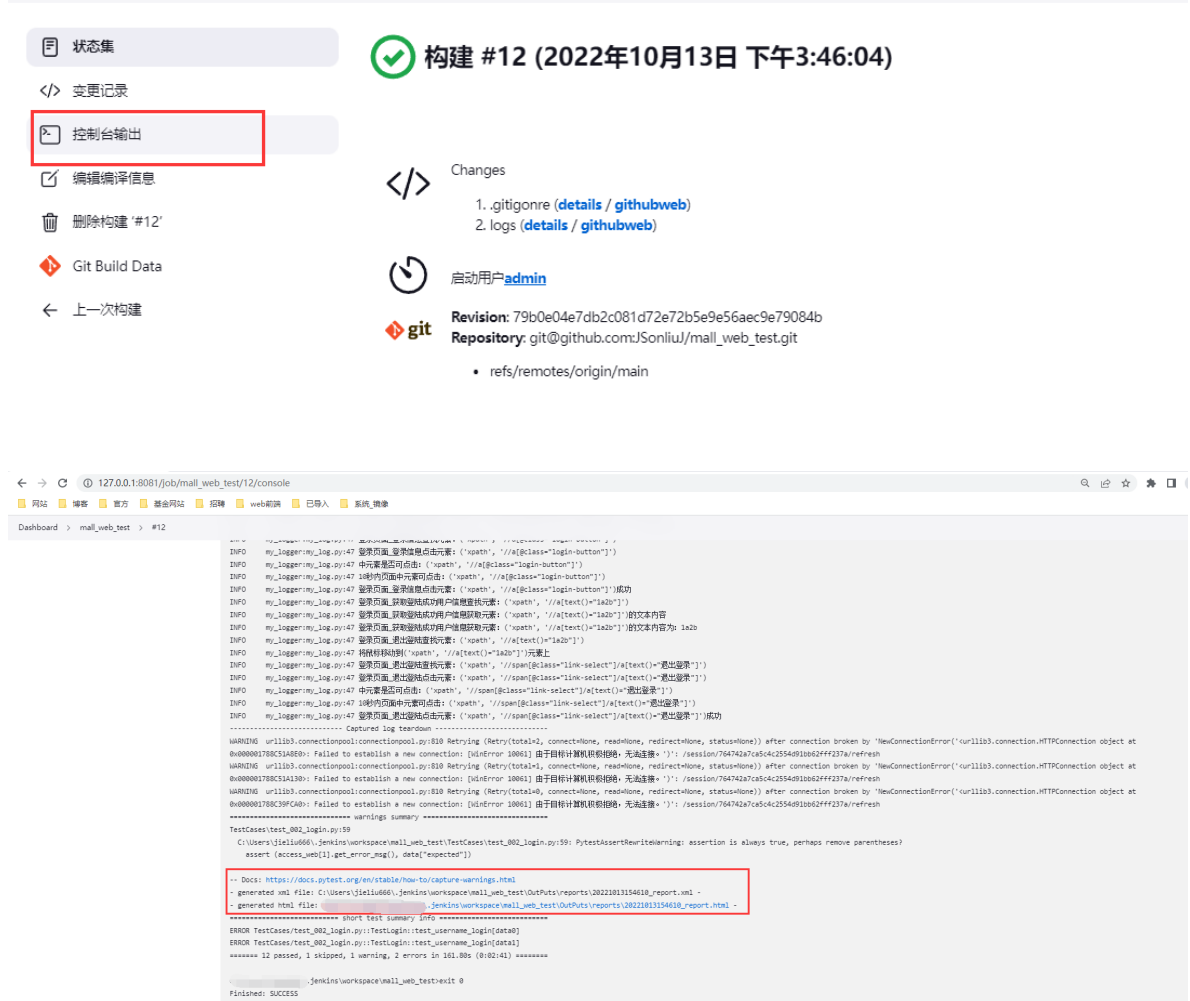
状态集
变更记录
控制台输出
编辑编译信息
删除构建 '#12'
Git Build Data
上一次构建

构建 #12 (2022年10月13日 下午3:46:04)

Changes

1. .gitigonre (details / githubweb)
2. logs (details / githubweb)

启动用户admin

Revision: 79b0e04e7db2c081d72e72b5e9e56aec9e79084b
Repository: git@github.com:JSonliuJ/mall_web_test.git

• refs/remotes/origin/main

127.0.0.1:8081/job/mall_web_test/12/console

网站 博客 官方 基金网站 招聘 web前端 已导入 系统_镜像

Dashboard > mall_web_test > #12

INFO my_logger:my_log.py:47 登录页面_登录信息点击元素: ('xpath', '//a[@class="login-button"]')
INFO my_logger:my_log.py:47 中元素是否可点击: ('xpath', '//a[@class="login-button"]')
INFO my_logger:my_log.py:47 10秒内页面中元素可点击: ('xpath', '//a[@class="login-button"]')
INFO my_logger:my_log.py:47 登录页面_登录信息点击元素: ('xpath', '//a[@class="login-button"]')成功
INFO my_logger:my_log.py:47 登录页面_获取登陆成功用户信息查找元素: ('xpath', '//a[text()="1a2b"]')
INFO my_logger:my_log.py:47 登录页面_获取登陆成功用户信息获取元素: ('xpath', '//a[text()="1a2b"]')的文本内容
INFO my_logger:my_log.py:47 登录页面_获取登陆成功用户信息获取元素: ('xpath', '//a[text()="1a2b"]')的文本内容为: 1a2b
INFO my_logger:my_log.py:47 登录页面_退出登陆查找元素: ('xpath', '//a[text()="1a2b"]')
INFO my_logger:my_log.py:47 将鼠标移动到('xpath', '//a[text()="1a2b"]')元素上
INFO my_logger:my_log.py:47 登录页面_退出登陆查找元素: ('xpath', '//span[@class="link-select"]/a[text()="退出登录"]')
INFO my_logger:my_log.py:47 登录页面_退出登陆点击元素: ('xpath', '//span[@class="link-select"]/a[text()="退出登录"]')
INFO my_logger:my_log.py:47 中元素是否可点击: ('xpath', '//span[@class="link-select"]/a[text()="退出登录"]')
INFO my_logger:my_log.py:47 10秒内页面中元素可点击: ('xpath', '//span[@class="link-select"]/a[text()="退出登录"]')
INFO my_logger:my_log.py:47 登录页面_退出登陆点击元素: ('xpath', '//span[@class="link-select"]/a[text()="退出登录"]')成功
---------------------------- Captured log teardown ----------------------------
WARNING urllib3.connectionpool:connectionpool.py:810 Retrying (Retry(total=2, connect=None, read=None, redirect=None, status=None)) after connection broken by 'NewConnectionError('<urllib3.connection.HTTPConnection object at 0x000001788C51A8E0>: Failed to establish a new connection: [WinError 10061] 由于目标计算机积极拒绝，无法连接。')': /session/764742a7ca5c4c2554d91bb62fff237a/refresh
WARNING urllib3.connectionpool:connectionpool.py:810 Retrying (Retry(total=1, connect=None, read=None, redirect=None, status=None)) after connection broken by 'NewConnectionError('<urllib3.connection.HTTPConnection object at 0x000001788C51A130>: Failed to establish a new connection: [WinError 10061] 由于目标计算机积极拒绝，无法连接。')': /session/764742a7ca5c4c2554d91bb62fff237a/refresh
WARNING urllib3.connectionpool:connectionpool.py:810 Retrying (Retry(total=0, connect=None, read=None, redirect=None, status=None)) after connection broken by 'NewConnectionError('<urllib3.connection.HTTPConnection object at 0x000001788C39FCA0>: Failed to establish a new connection: [WinError 10061] 由于目标计算机积极拒绝，无法连接。')': /session/764742a7ca5c4c2554d91bb62fff237a/refresh
=============================== warnings summary ===============================
TestCases\test_002_login.py:59
C:\Users\jieliu666\.jenkins\workspace\mall_web_test\TestCases\test_002_login.py:59: PytestAssertRewriteWarning: assertion is always true, perhaps remove parentheses?
assert (access_web[1].get_error_msg(), data["expected"])

-- Docs: https://docs.pytest.org/en/stable/how-to/capture-warnings.html
- generated xml file: C:\Users\jieliu666\.jenkins\workspace\mall_web_test\OutPuts\reports\20221013154610_report.xml -
- generated html file: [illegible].jenkins\workspace\mall_web_test\OutPuts\reports\20221013154610_report.html -
=========================== short test summary info ============================
ERROR TestCases/test_002_login.py::TestLogin::test_username_login[data0]
ERROR TestCases/test_002_login.py::TestLogin::test_username_login[data1]
======= 12 passed, 1 skipped, 1 warning, 2 errors in 161.80s (0:02:41) ========

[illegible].jenkins\workspace\mall_web_test>exit 0
Finished: SUCCESS